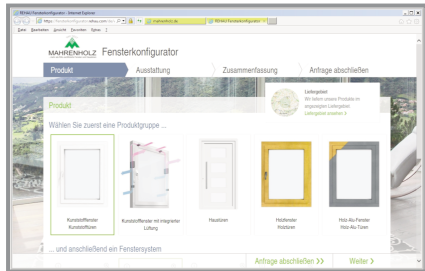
REHAU Fensterkonfigurator - Internet Explorer

https://fensterkonfigurator.rehau.com/... mahrenholz.de REHAU Fensterkonfigurator

Datei Bearbeiten Ansicht Favoriten Extras ?

MAHRENHOLZ Fensterkonfigurator

Produkt Ausstattung Zusammenfassung Anfrage abschließen

Produkt

Liefergebiet
Wir liefern unsere Produkte im angezeigten Liefergebiet.
Liefergebiet ansehen >

Wählen Sie zuerst eine Produktgruppe ...

Kunststofffenster Kunststofftüren

Kunststofffenster mit integrierter Lüftung

Haustüren

Holzfenster Holztüren

Holz-Alu-Fenster Holz-Alu-Türen

... und anschließend ein Fenstersystem

Anfrage abschließen >>

Weiter >